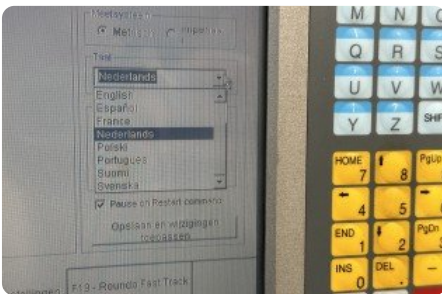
Meetsysteem

Metrisch

Imperiaal

Taal

Nederlands

English

Español

France

Nederlands

Polski

Português

Suomi

Svenska

Pause on Restart command

Opslaan en wijzigingen toepassen

Instellingen

F10 - Rounds Fast Track

M

N

O

Q

R

S

U

V

W

Y

Z

SHIFT

HOME

7

8

PgUp

4

5

END

1

2

PgDn

INS

0

DEL